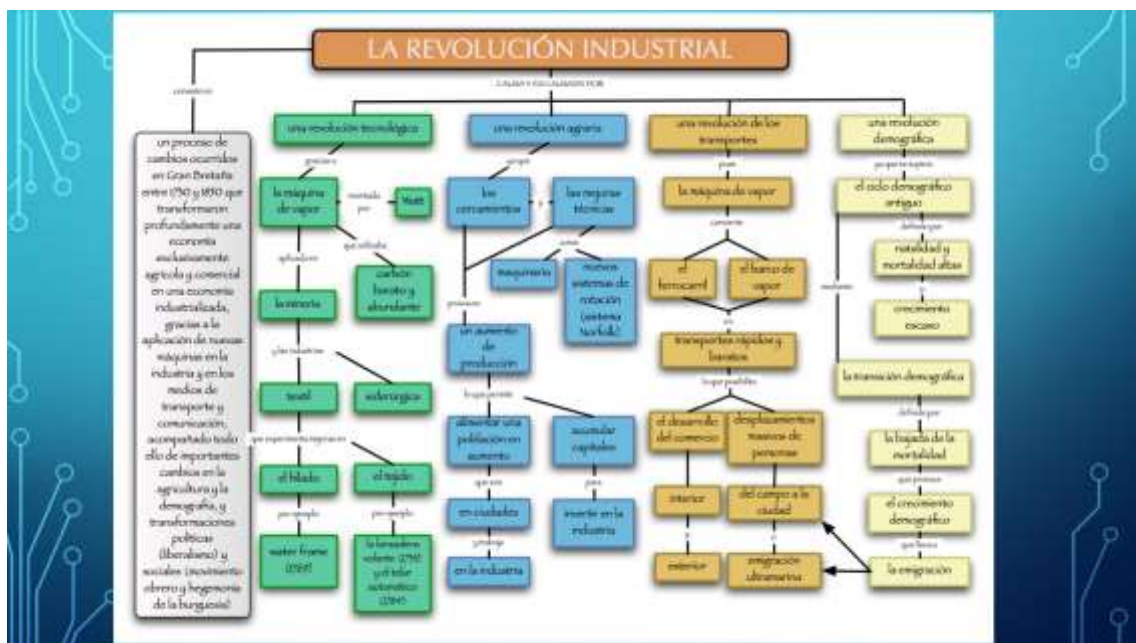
LA REVOLUCIÓN INDUSTRIAL

consiste en

CAUSAS Y ESLABONES POR

un proceso de cambios ocurridos en Gran Bretaña entre 1750 y 1850 que transformaron profundamente una economía exclusivamente agrícola y comercial en una economía industrializada, gracias a la aplicación de nuevas máquinas en la industria y en los medios de transporte y comunicación, acompañado todo ello de importantes cambios en la agricultura y la demografía, y transformaciones políticas (liberalismo) y sociales (movimiento obrero y hegemonía de la burguesía)

una revolución tecnológica

gracias a

la máquina de vapor

inventada por

Watt

que utilizaba

carbón barato y abundante

aplicada en

la minería

y las industrias

textil

siderúrgica

que experimenta mejoras en

el hilado

el tejido

por ejemplo

water frame (1769)

por ejemplo

la lanzadera volante (1733) y el telar automático (1784)

una revolución agraria

por

los cercamientos

y

las mejoras técnicas

como

maquinaria

nuevos sistemas de rotación (sistema Norfolk)

provocan

un aumento de producción

lo que permite

alimentar una población en aumento

que vive

en ciudades

y trabaja

en la industria

acumular capitales

para

invertir en la industria

una revolución de los transportes

por

la máquina de vapor

convierte

el ferrocarril

el barco de vapor

en

transportes rápidos y baratos

lo que posibilitó

el desarrollo del comercio

interior

y

exterior

desplazamientos masivos de personas

del campo a la ciudad

y

emigración ultramarina

una revolución demográfica

por que se supera

el ciclo demográfico antiguo

definido por

natalidad y mortalidad altas

y

crecimiento escaso

mediante

la transición demográfica

definida por

la bajada de la mortalidad

que provoca

el crecimiento demográfico

que favorece

la emigración